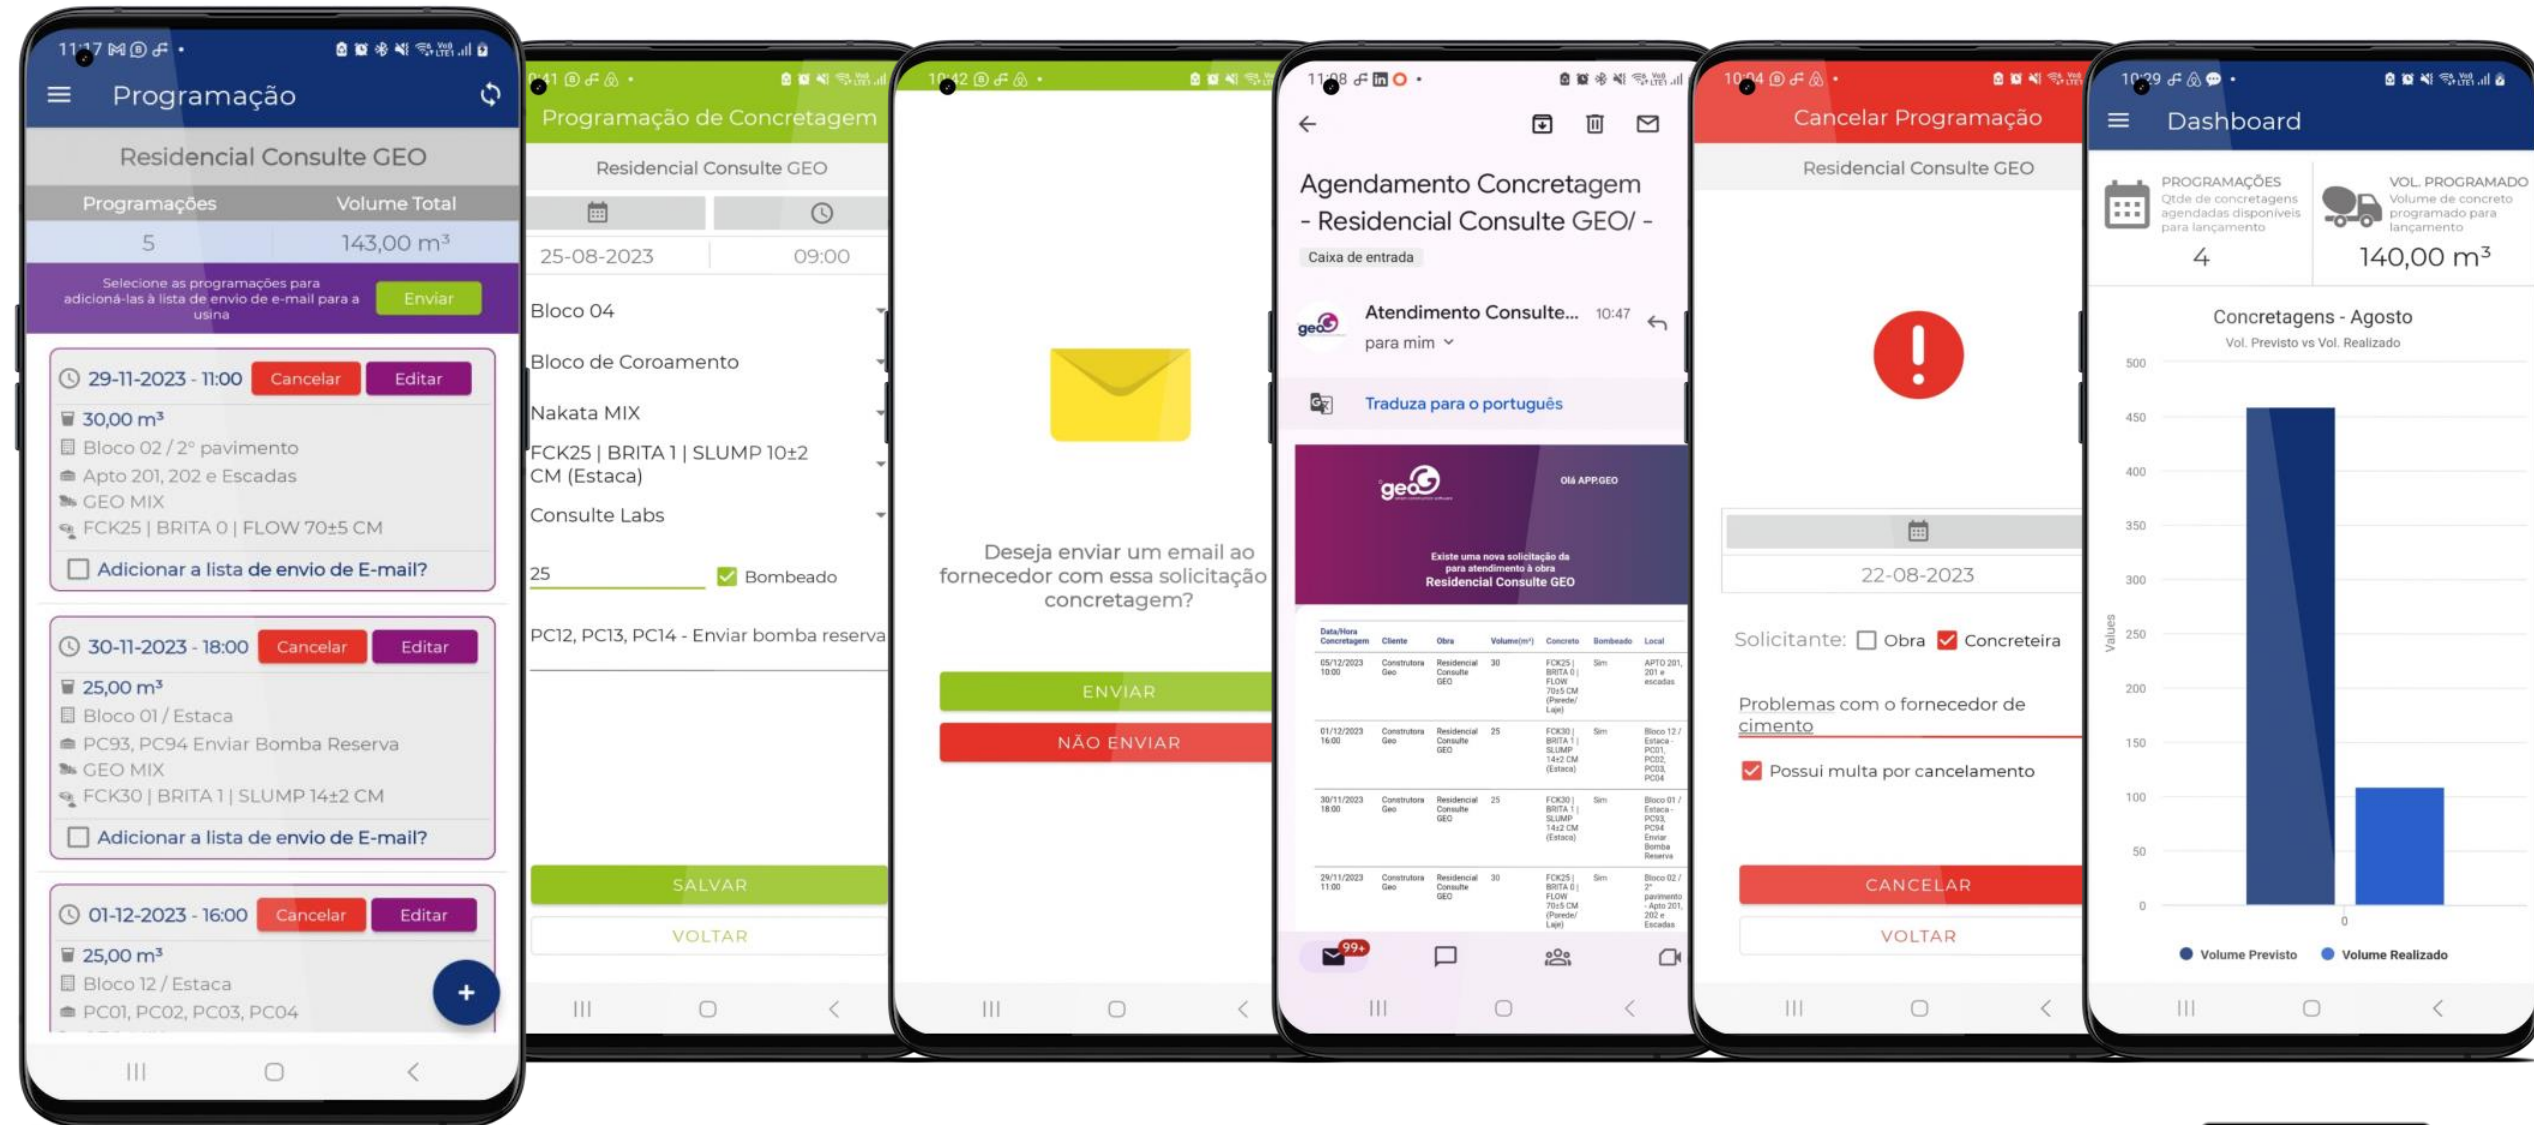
11:17

Programação

Residencial Consulte GEO

| Programações | Volume Total |
|---|---|
| 5 | 143,00 m³ |

Selecione as programações para adicioná-las à lista de envio de e-mail para a usina

Enviar

29-11-2023 - 11:00 Cancelar Editar
30,00 m³
Bloco 02 / 2º pavimento
Apto 201, 202 e Escadas
GEO MIX
FCK25 | BRITA 0 | FLOW 70±5 CM
Adicionar a lista de envio de E-mail?

30-11-2023 - 18:00 Cancelar Editar
25,00 m³
Bloco 01 / Estaca
PC93, PC94 Enviar Bomba Reserva
GEO MIX
FCK30 | BRITA 1 | SLUMP 14±2 CM
Adicionar a lista de envio de E-mail?

01-12-2023 - 16:00 Cancelar Editar
25,00 m³
Bloco 12 / Estaca
PC01, PC02, PC03, PC04

+

9:41

Programação de Concretagem

Residencial Consulte GEO

25-08-2023 09:00

Bloco 04

Bloco de Coroamento

Nakata MIX

FCK25 | BRITA 1 | SLUMP 10±2 CM (Estaca)

Consulte Labs

25 Bombeado

PC12, PC13, PC14 - Enviar bomba reserva

SALVAR

VOLTAR

10:42

Deseja enviar um email ao fornecedor com essa solicitação concretagem?

ENVIAR

NÃO ENVIAR

11:08

Agendamento Concretagem - Residencial Consulte GEO/ -

Caixa de entrada

Atendimento Consulte... 10:47
para mim

Traduza para o português

geo

Olá APP.GEO

Existe uma nova solicitação da para atendimento à obra Residencial Consulte GEO

| Data/Hora Concretagem | Cliente | Obra | Volume(m³) | Concreto | Bombeado | Local |
|---|---|---|---|---|---|---|
| 05/12/2023 10:00 | Construtora Geo | Residencial Consulte GEO | 30 | FCK25 \| BRITA 0 \| FLOW 70±5 CM (Parede/ Laje) | Sim | APTO 201, 201 e escadas |
| 01/12/2023 16:00 | Construtora Geo | Residencial Consulte GEO | 25 | FCK30 \| BRITA 1 \| SLUMP 14±2 CM (Estaca) | Sim | Bloco 12 / Estaca - PC01, PC02, PC03, PC04 |
| 30/11/2023 18:00 | Construtora Geo | Residencial Consulte GEO | 25 | FCK30 \| BRITA 1 \| SLUMP 14±2 CM (Estaca) | Sim | Bloco 01 / Estaca - PC93, PC94 Enviar Bomba Reserva |
| 29/11/2023 11:00 | Construtora Geo | Residencial Consulte GEO | 30 | FCK25 \| BRITA 0 \| FLOW 70±5 CM (Parede/ Laje) | Sim | Bloco 02 / 2º pavimento - Apto 201, 202 e Escadas |

99+

10:04

Cancelar Programação

Residencial Consulte GEO

22-08-2023

Solicitante: Obra Concreteira

Problemas com o fornecedor de cimento

Possui multa por cancelamento

CANCELAR

VOLTAR

10:29

Dashboard

PROGRAMAÇÕES
Qtde de concretagens agendadas disponíveis para lançamento
4

VOL. PROGRAMADO
Volume de concreto programado para lançamento
140,00 m³

Concretagens - Agosto
Vol. Previsto vs Vol. Realizado

Values
500
450
400
350
300
250
200
150
100
50
0
0

Volume Previsto Volume Realizado